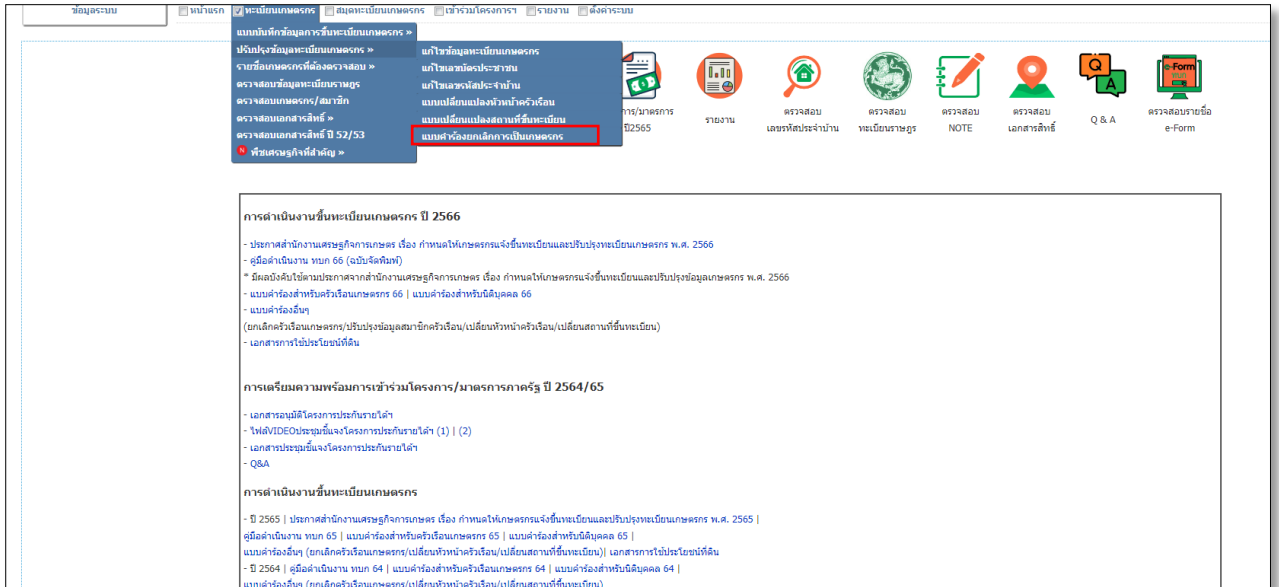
ข้อมูลระบบ

หน้าแรก | ทะเบียนเกษตรกร | สมุดทะเบียนเกษตรกร | เข้าร่วมโครงการฯ | รายงาน | ตั้งค่าระบบ

แบบบันทึกข้อมูลการขึ้นทะเบียนเกษตรกร »
ปรับปรุงข้อมูลทะเบียนเกษตรกร »
รายชื่อเกษตรกรที่ต้องตรวจสอบ »
ตรวจสอบข้อมูลทะเบียนราษฎร
ตรวจสอบเกษตรกร/สมาชิก
ตรวจสอบเอกสารสิทธิ์ »
ตรวจสอบเอกสารสิทธิ์ ปี 52/53
N พืชเศรษฐกิจที่สำคัญ »

แก้ไขข้อมูลทะเบียนเกษตรกร
แก้ไขเลขบัตรประชาชน
แก้ไขเลขรหัสประจำบ้าน
แบบเปลี่ยนแปลงหัวหน้าครัวเรือน
แบบเปลี่ยนแปลงสถานที่ขึ้นทะเบียน
แบบคำร้องยกเลิกการเป็นเกษตรกร

การ/มาตรการ ปี2565 | รายงาน | ตรวจสอบ เลขรหัสประจำบ้าน | ตรวจสอบ ทะเบียนราษฎร | ตรวจสอบ NOTE | ตรวจสอบ เอกสารสิทธิ์ | Q & A | e-Form | ตรวจสอบรายชื่อ e-Form

การดำเนินงานขึ้นทะเบียนเกษตรกร ปี 2566

- ประกาศสำนักงานเศรษฐกิจการเกษตร เรื่อง กำหนดให้เกษตรกรแจ้งขึ้นทะเบียนและปรับปรุงทะเบียนเกษตรกร พ.ศ. 2566
- คู่มือดำเนินงาน ทบก 66 (ฉบับจัดพิมพ์)
* มีผลบังคับใช้ตามประกาศจากสำนักงานเศรษฐกิจการเกษตร เรื่อง กำหนดให้เกษตรกรแจ้งขึ้นทะเบียนและปรับปรุงข้อมูลเกษตรกร พ.ศ. 2566
- แบบคำร้องสำหรับครัวเรือนเกษตรกร 66 | แบบคำร้องสำหรับนิติบุคคล 66
- แบบคำร้องอื่นๆ
(ยกเลิกครัวเรือนเกษตรกร/ปรับปรุงข้อมูลสมาชิกครัวเรือน/เปลี่ยนหัวหน้าครัวเรือน/เปลี่ยนสถานที่ขึ้นทะเบียน)
- เอกสารการใช้ประโยชน์ที่ดิน

การเตรียมความพร้อมการเข้าร่วมโครงการ/มาตรการภาครัฐ ปี 2564/65

- เอกสารอนุมัติโครงการประกันรายได้
- ไฟล์VIDEOประชุมชี้แจงโครงการประกันรายได้ (1) | (2)
- เอกสารประชุมชี้แจงโครงการประกันรายได้
- Q&A

การดำเนินงานขึ้นทะเบียนเกษตรกร

- ปี 2565 | ประกาศสำนักงานเศรษฐกิจการเกษตร เรื่อง กำหนดให้เกษตรกรแจ้งขึ้นทะเบียนและปรับปรุงทะเบียนเกษตรกร พ.ศ. 2565 | คู่มือดำเนินงาน ทบก 65 | แบบคำร้องสำหรับครัวเรือนเกษตรกร 65 | แบบคำร้องสำหรับนิติบุคคล 65 | แบบคำร้องอื่นๆ (ยกเลิกครัวเรือนเกษตรกร/เปลี่ยนหัวหน้าครัวเรือน/เปลี่ยนสถานที่ขึ้นทะเบียน)| เอกสารการใช้ประโยชน์ที่ดิน
- ปี 2564 | คู่มือดำเนินงาน ทบก 64 | แบบคำร้องสำหรับครัวเรือนเกษตรกร 64 | แบบคำร้องสำหรับนิติบุคคล 64 |
แบบคำร้องอื่นๆ (ยกเลิกครัวเรือนเกษตรกร/เปลี่ยนหัวหน้าครัวเรือน/เปลี่ยนสถานที่ขึ้นทะเบียน)